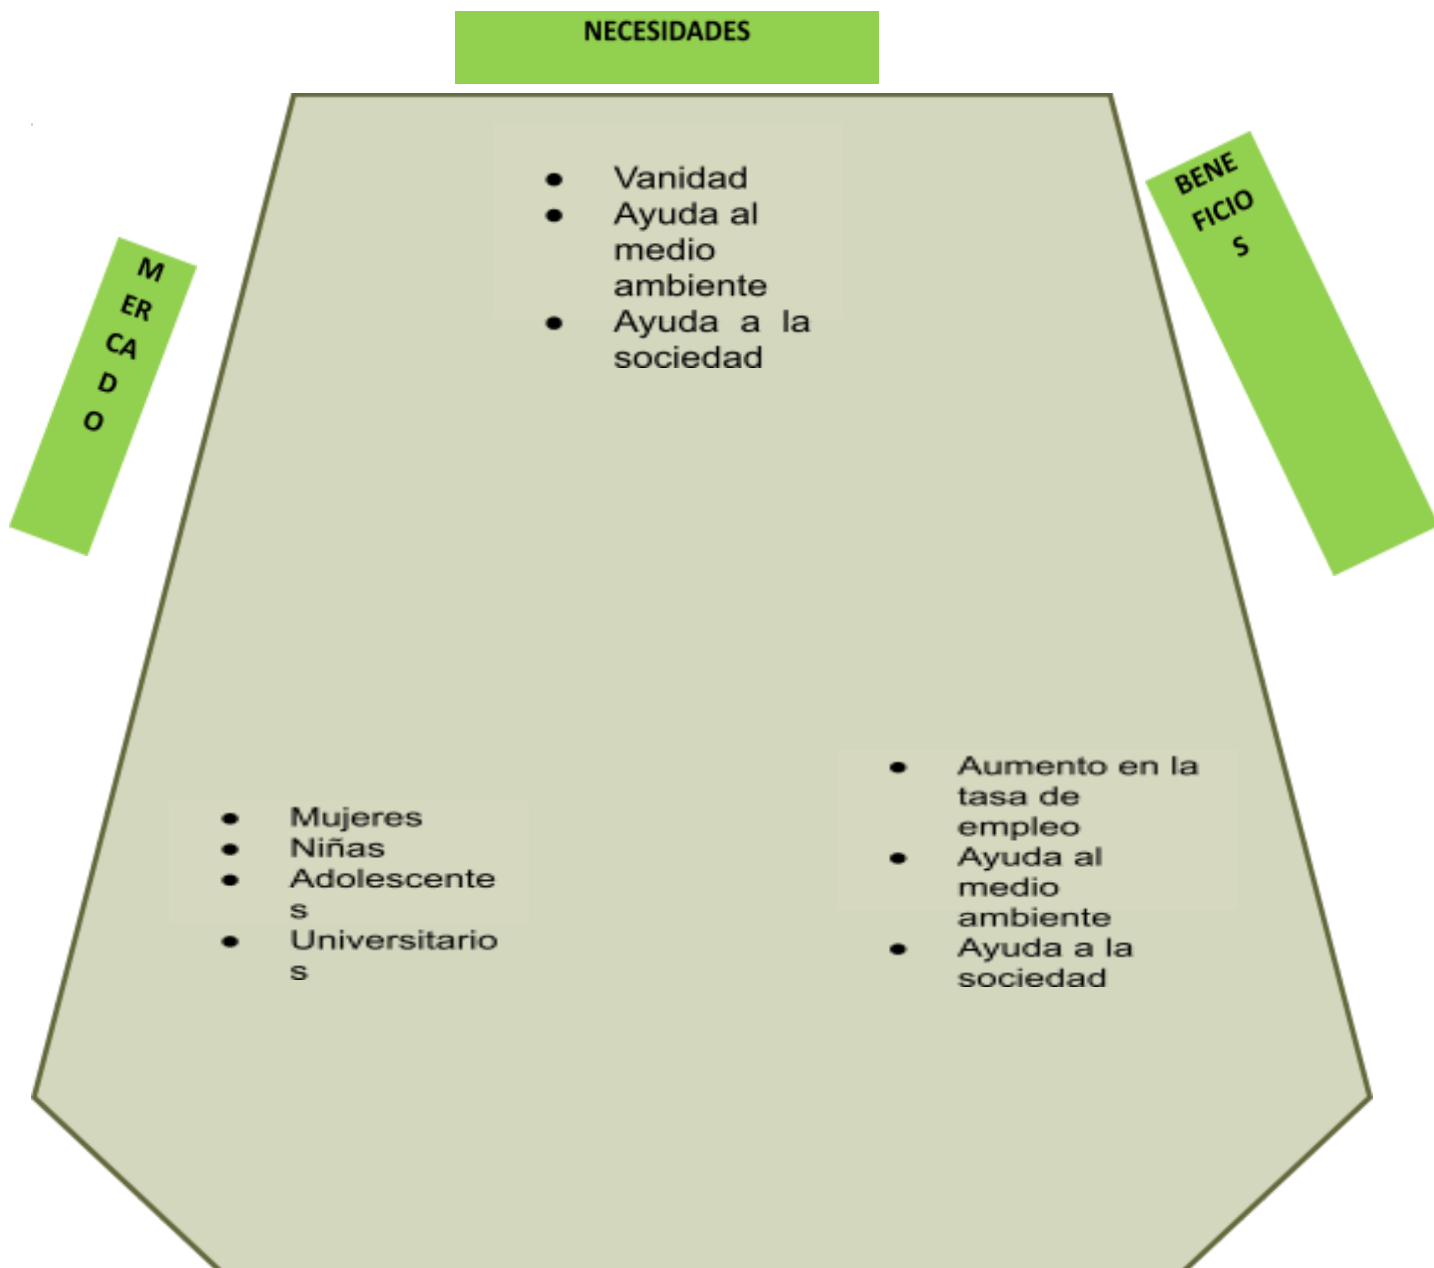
NECESIDADES

MERCADO

BENEFICIOS

- Vanidad
- Ayuda al medio ambiente
- Ayuda a la sociedad

- Mujeres
- Niñas
- Adolescentes
- Universitarios

- Aumento en la tasa de empleo
- Ayuda al medio ambiente
- Ayuda a la sociedad